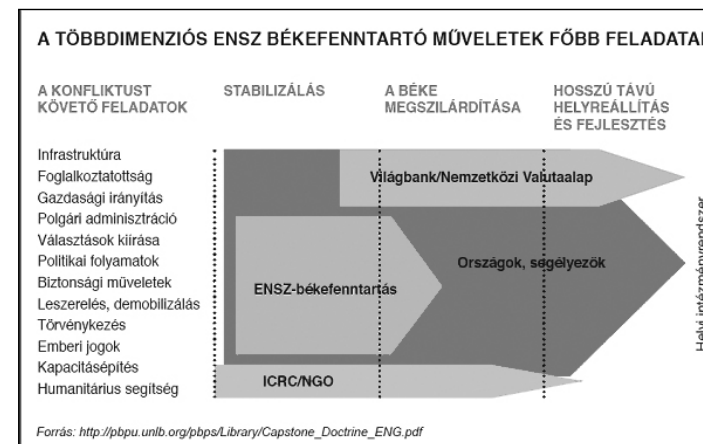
A TÖBBDIMENZIÓS ENSZ BÉKEFENNTARTÓ MŰVELETEK FŐBB FELADATAI

A KONFLIKTUST KÖVETŐ FELADATOK

STABILIZÁLÁS

A BÉKE MEGSZILÁRDÍTÁSA

HOSSZÚ TÁVÚ HELYREÁLLÍTÁS ÉS FEJLESZTÉS

Infrastruktúra
Foglalkoztatottság
Gazdasági irányítás
Polgári adminisztráció
Választások kiírása
Politikai folyamatok
Biztonsági műveletek
Leszerelés, demobilizálás
Törvénykezés
Emberi jogok
Kapacitásépítés
Humanitárius segítség

Világbank/Nemzetközi Valutaalap

Országok, segélyezők

ENSZ-békefenntartás

ICRC/NGO

Helyi intézményrendszer

Forrás: http://pbpu.unlb.org/pbps/Library/Capstone_Doctrine_ENG.pdf